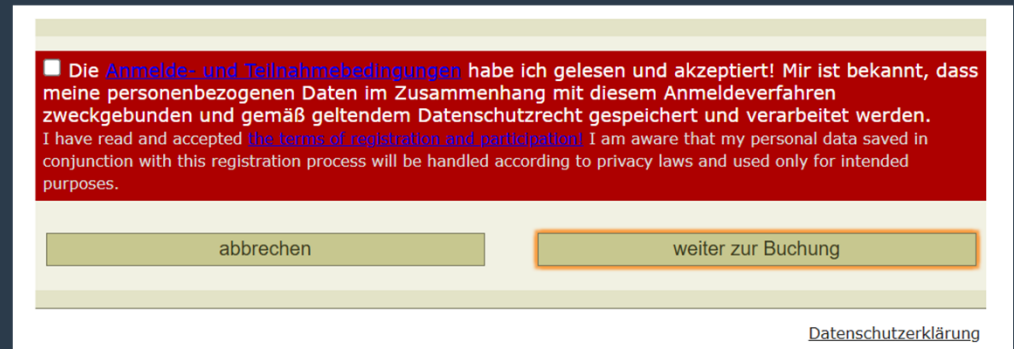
Die Anmelde- und Teilnahmebedingungen habe ich gelesen und akzeptiert! Mir ist bekannt, dass meine personenbezogenen Daten im Zusammenhang mit diesem Anmeldeverfahren zweckgebunden und gemäß geltendem Datenschutzrecht gespeichert und verarbeitet werden.
I have read and accepted the terms of registration and participation! I am aware that my personal data saved in conjunction with this registration process will be handled according to privacy laws and used only for intended purposes.

abbrechen

weiter zur Buchung

Datenschutzerklärung